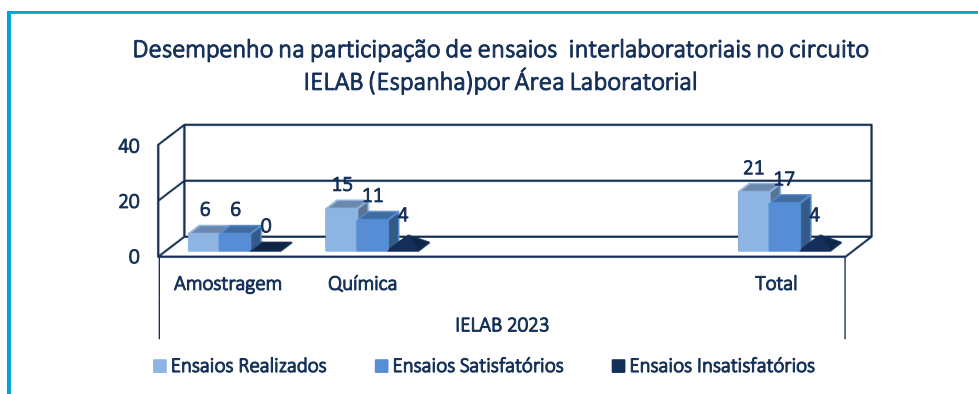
Desempenho na participação de ensaios interlaboratoriais no circuito IELAB (Espanha)por Área Laboratorial

40
20
0

6 6 0
15 11 4
21 17 4

Amostragem
Química
Total

IELAB 2023

Ensaios Realizados
Ensaios Satisfatórios
Ensaios Insatisfatórios